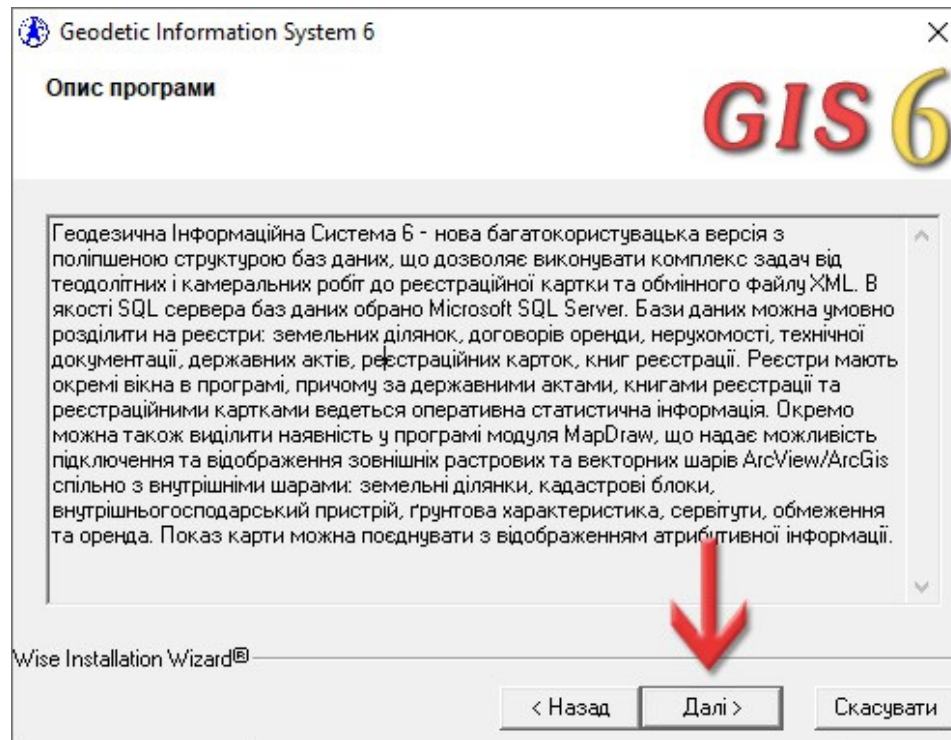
Geodetic Information System 6

Опис програми

GIS 6

Геодезична Інформаційна Система 6 - нова багатокористувацька версія з поліпшеною структурою баз даних, що дозволяє виконувати комплекс задач від теодолітних і камеральних робіт до реєстраційної картки та обмінного файлу XML. В якості SQL сервера баз даних обрано Microsoft SQL Server. Бази даних можна умовно розділити на реєстри: земельних ділянок, договорів оренди, нерухомості, технічної документації, державних актів, реєстраційних карток, книг реєстрації. Реєстри мають окремі вікна в програмі, причому за державними актами, книгами реєстрації та реєстраційними картками ведеться оперативна статистична інформація. Окремо можна також виділити наявність у програмі модуля MapDraw, що надає можливість підключення та відображення зовнішніх растрових та векторних шарів ArcView/ArcGis спільно з внутрішніми шарами: земельні ділянки, кадастрові блоки, внутрішньогосподарський пристрій, ґрунтова характеристика, сервітути, обмеження та оренда. Показ карти можна поєднувати з відображенням атрибутивної інформації.

Wise Installation Wizard®

< Назад | Далі > | Скасувати